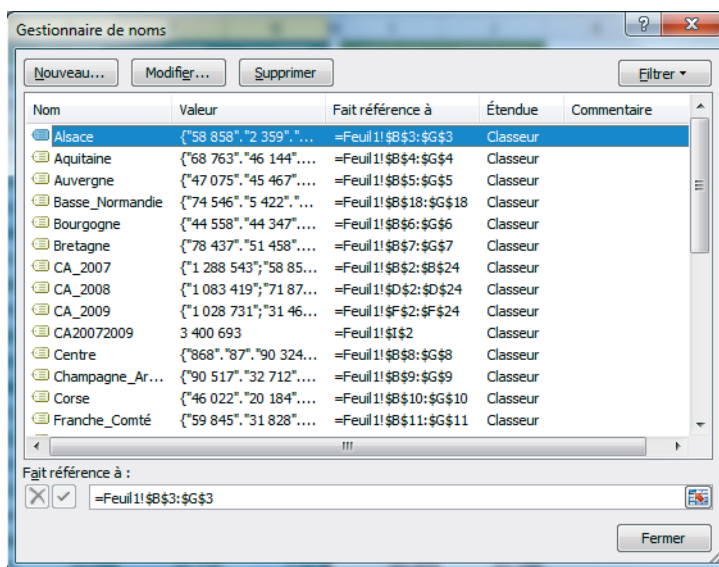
Gestionnaire de noms

Nouveau... Modifier... Supprimer Filtrer

| Nom | Valeur | Fait référence à | Étendue | Commentaire |
|---|---|---|---|---|
| Alsace | {"58 858"."2 359"."... | =Feuil1!\$B\$3:\$G\$3 | Classeur | |
| Aquitaine | {"68 763"."46 144".... | =Feuil1!\$B\$4:\$G\$4 | Classeur | |
| Auvergne | {"47 075"."45 467".... | =Feuil1!\$B\$5:\$G\$5 | Classeur | |
| Basse_Normandie | {"74 546"."5 422"."... | =Feuil1!\$B\$18:\$G\$18 | Classeur | |
| Bourgogne | {"44 558"."44 347".... | =Feuil1!\$B\$6:\$G\$6 | Classeur | |
| Bretagne | {"78 437"."51 458".... | =Feuil1!\$B\$7:\$G\$7 | Classeur | |
| CA_2007 | {"1 288 543";"58 85... | =Feuil1!\$B\$2:\$B\$24 | Classeur | |
| CA_2008 | {"1 083 419";"71 87... | =Feuil1!\$D\$2:\$D\$24 | Classeur | |
| CA_2009 | {"1 028 731";"31 46... | =Feuil1!\$F\$2:\$F\$24 | Classeur | |
| CA20072009 | 3 400 693 | =Feuil1!\$I\$2 | Classeur | |
| Centre | {"868"."87"."90 324... | =Feuil1!\$B\$8:\$G\$8 | Classeur | |
| Champagne_Ar... | {"90 517"."32 712".... | =Feuil1!\$B\$9:\$G\$9 | Classeur | |
| Corse | {"46 022"."20 184".... | =Feuil1!\$B\$10:\$G\$10 | Classeur | |
| Franche_Comté | {"59 845"."31 828".... | =Feuil1!\$B\$11:\$G\$11 | Classeur | |

Fait référence à :
=Feuil1!$B$3:$G$3

Fermer